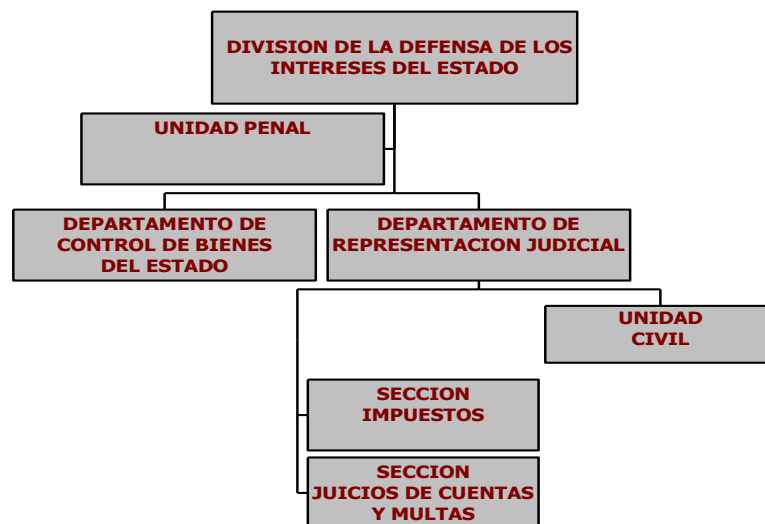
DIVISION DE LA DEFENSA DE LOS INTERESES DEL ESTADO

UNIDAD PENAL

DEPARTAMENTO DE CONTROL DE BIENES DEL ESTADO

DEPARTAMENTO DE REPRESENTACION JUDICIAL

UNIDAD CIVIL

SECCION IMPUESTOS

SECCION JUICIOS DE CUENTAS Y MULTAS